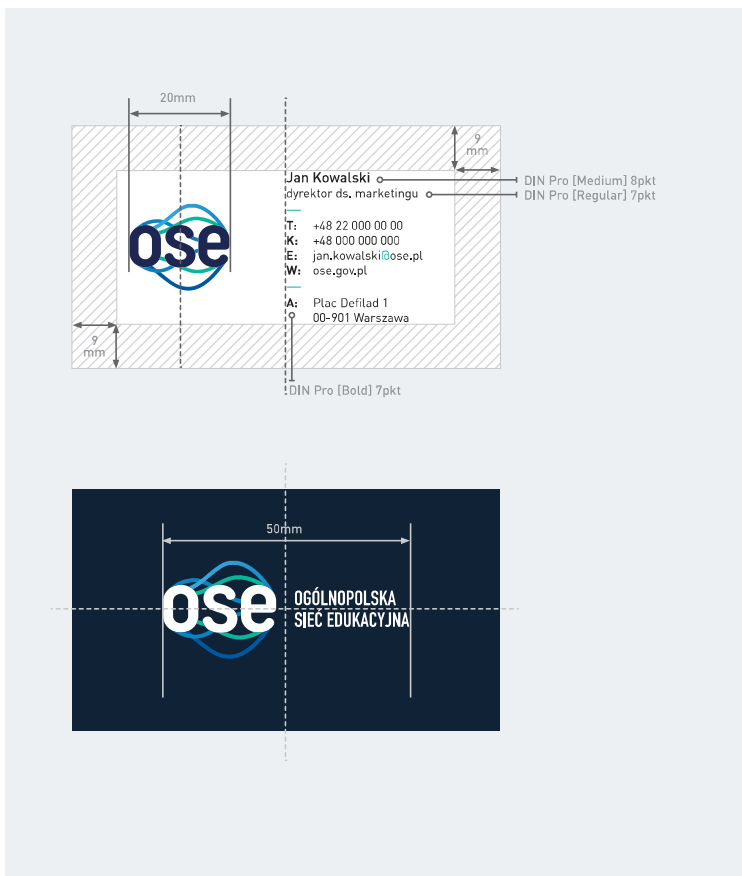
20mm

9 mm

ose

Jan Kowalski
dyrektor ds. marketingu

DIN Pro [Medium] 8pkt
DIN Pro [Regular] 7pkt

T: +48 22 000 00 00
K: +48 000 000 000
E: jan.kowalski@ose.pl
W: ose.gov.pl

A: Plac Defilad 1
00-901 Warszawa

9 mm

DIN Pro [Bold] 7pkt

50mm

ose

OGÓLNOPOLSKA
SIEĆ EDUKACYJNA